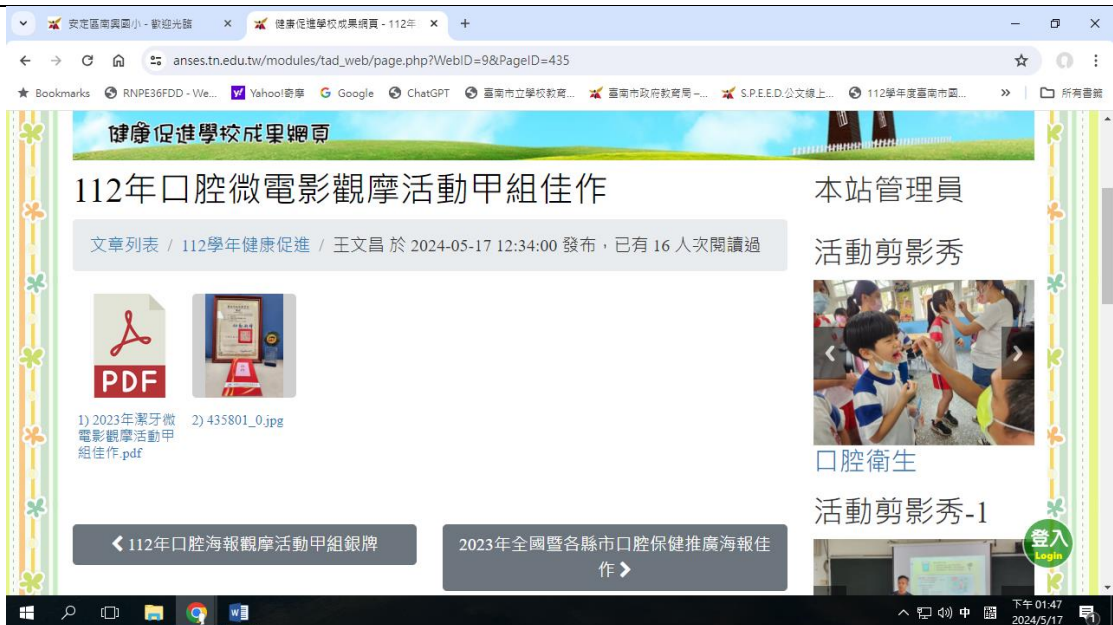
安定區南興國小 - 歡迎光臨 ×
健康促進學校成果網頁 - 112年 ×
+

anses.tn.edu.tw/modules/tad_web/page.php?WebID=9&PageID=435

Bookmarks RNPE36FDD - We... Yahoo!奇摩 Google ChatGPT 臺南市立學校教育... 臺南市政府教育局 -... S.P.E.E.D.公文線上... 112學年度臺南市國... » 所有書籤

健康促進學校成果網頁

112年口腔微電影觀摩活動甲組佳作

文章列表 / 112學年健康促進 / 王文昌 於 2024-05-17 12:34:00 發布，已有 16 人次閱讀過

PDF

1) 2023年潔牙微電影觀摩活動甲組佳作.pdf

2) 435801_0.jpg

❮ 112年口腔海報觀摩活動甲組銀牌

2023年全國暨各縣市口腔保健推廣海報佳作 ❯

本站管理員

活動剪影秀

口腔衛生

活動剪影秀-1

登入
Login

下午 01:47
2024/5/17